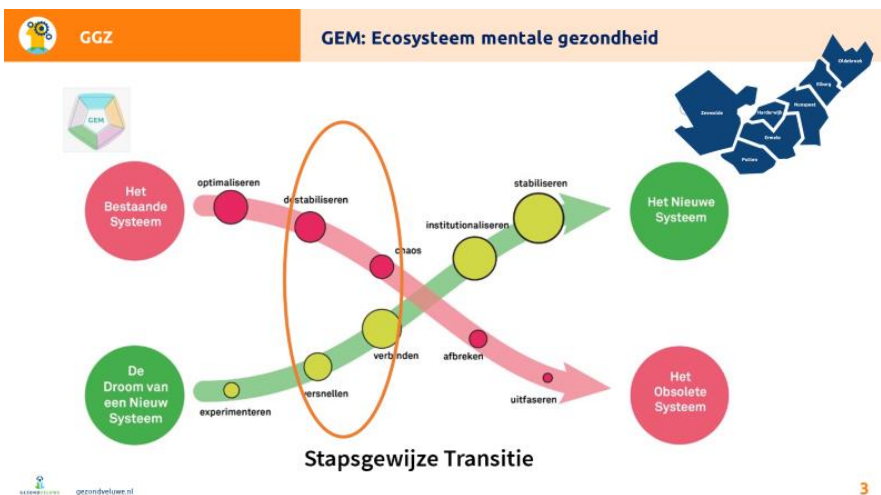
GGZ

GEM: Ecosysteem mentale gezondheid

GEM

Oldebroek
Elburg
Zeewolde
Harderwijk
Nunspeet
Ermelo
Putten

Het Bestaande Systeem

optimaliseren

destabiliseren

chaos

afbreken

uitfaseren

Het Obsolete Systeem

De Droom van een Nieuw Systeem

experimenteren

versnellen

verbinden

institutionaliseren

stabiliseren

Het Nieuwe Systeem

Stapsgewijze Transitie

gezondveluwe.nl

3